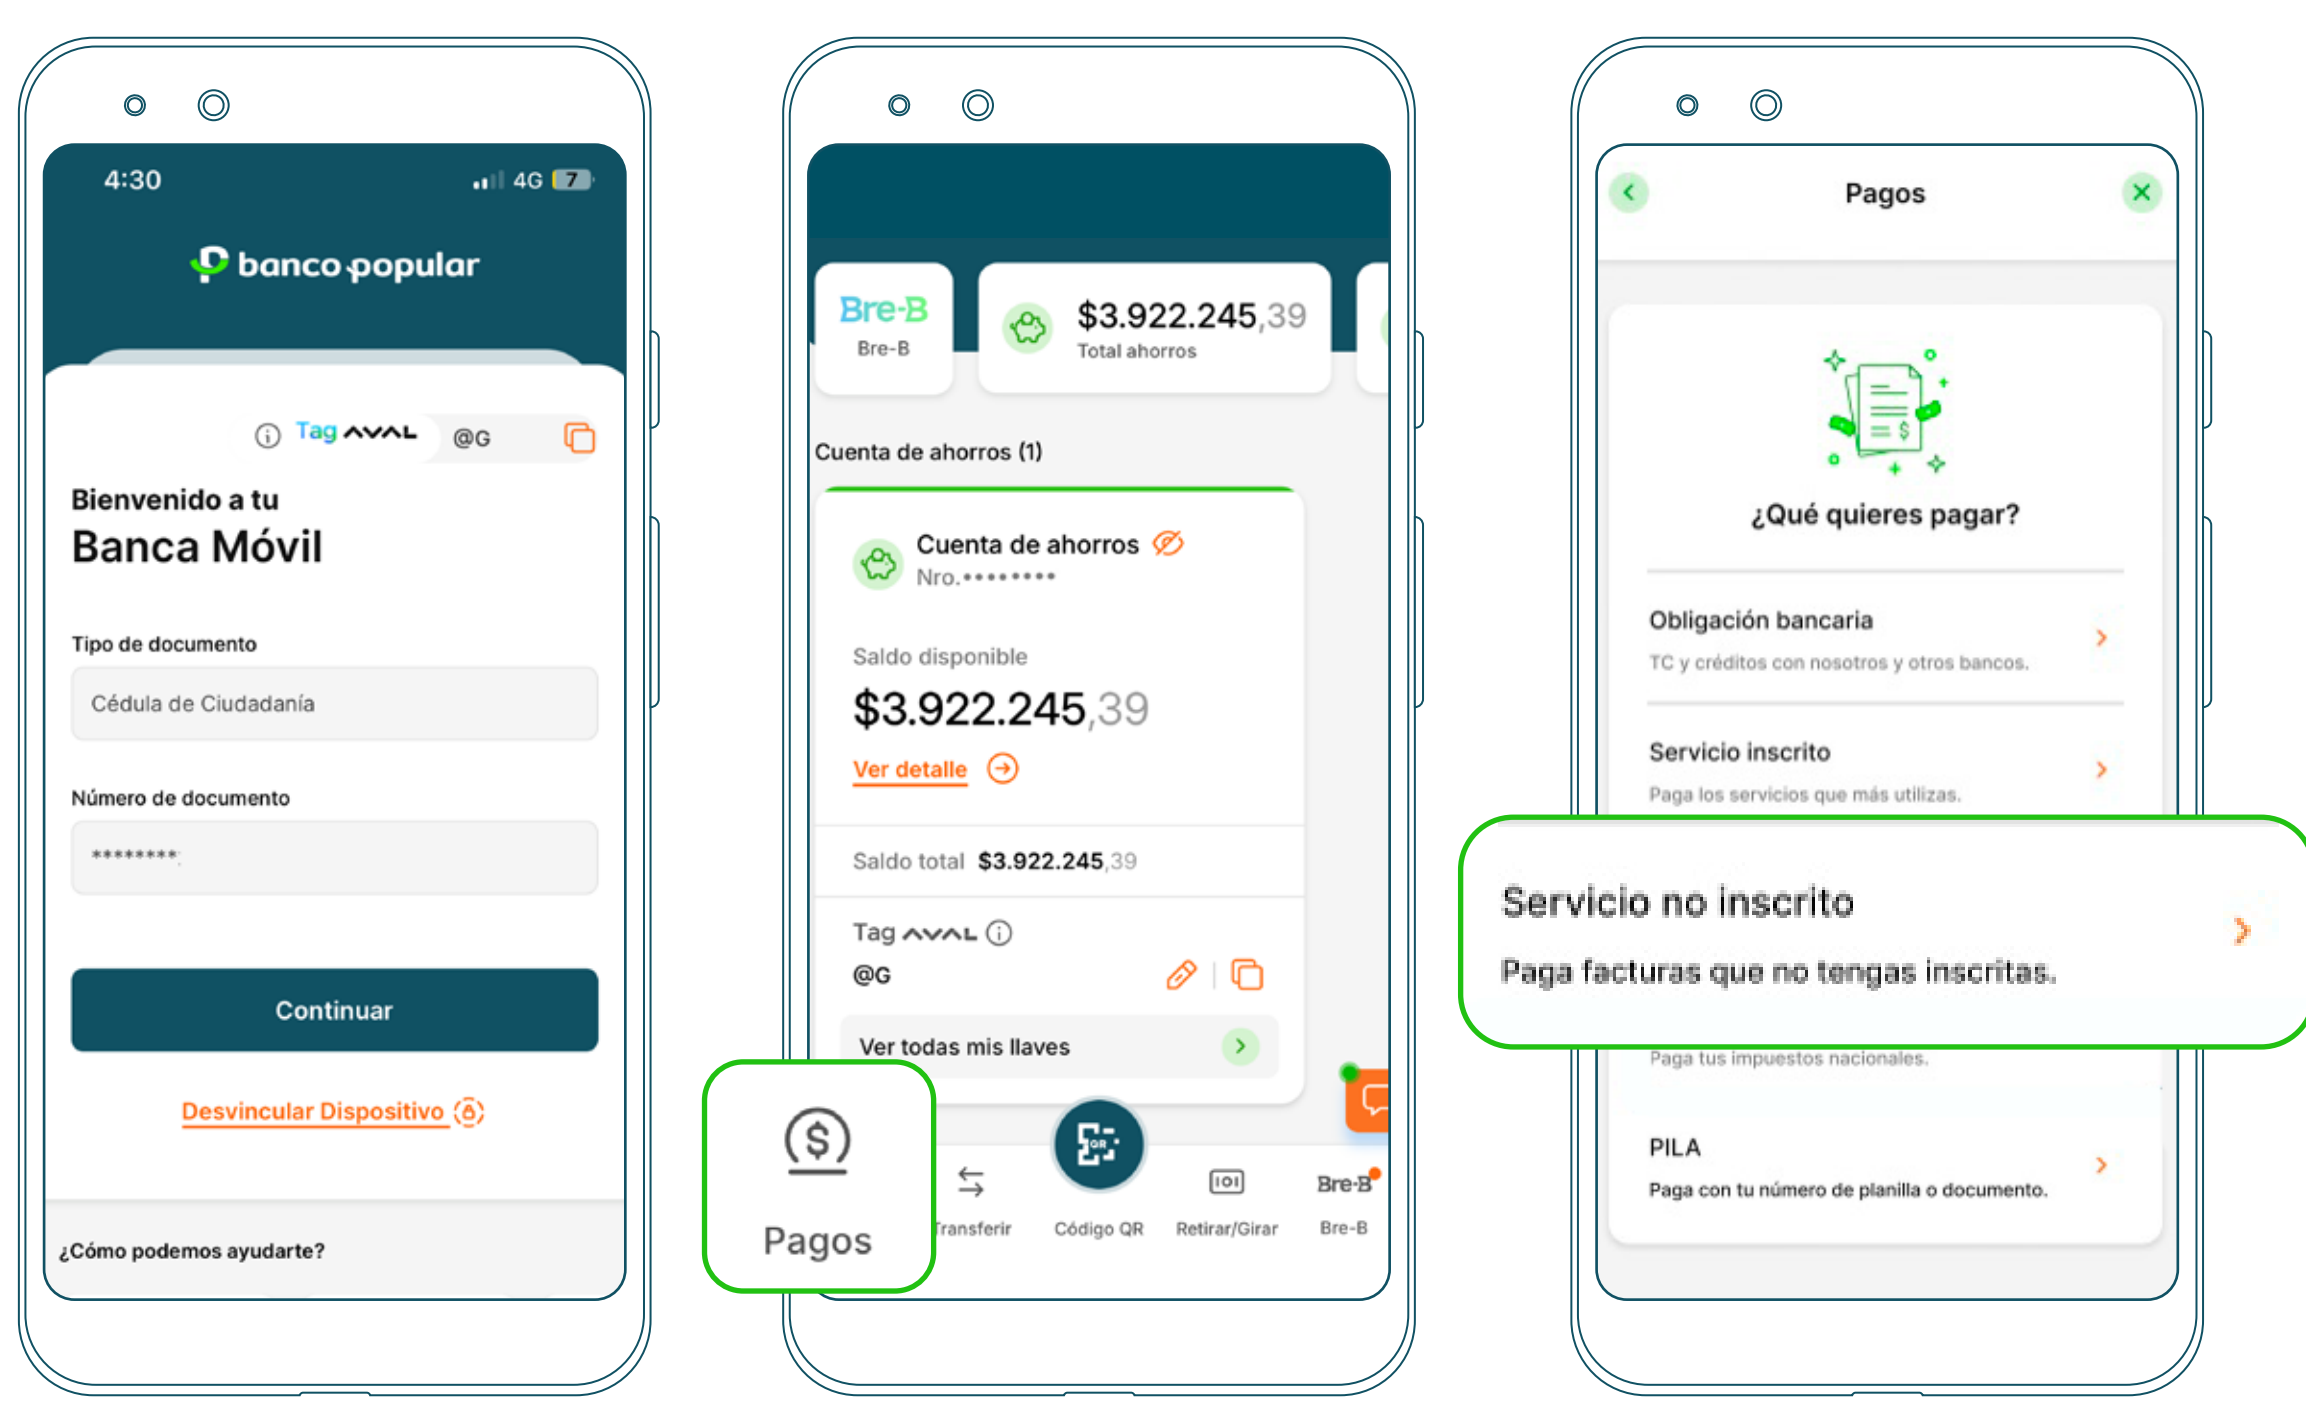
4:30

4G 7

banco popular

Tag AVAL @G

Bienvenido a tu
Banca Móvil

Tipo de documento

Cédula de Ciudadanía

Número de documento

********

Continuar

Desvincular Dispositivo

¿Cómo podemos ayudarte?

Bre-B
Bre-B

$3.922.245,39
Total ahorros

Cuenta de ahorros (1)

Cuenta de ahorros
Nro.•••••••••

Saldo disponible
$3.922.245,39

Ver detalle

Saldo total $3.922.245,39

Tag AVAL
@G

Ver todas mis llaves

Pagos

Transferir

Código QR

Retirar/Girar

Bre-B
Bre-B

Pagos

¿Qué quieres pagar?

Obligación bancaria
TC y créditos con nosotros y otros bancos.

Servicio inscrito
Paga los servicios que más utilizas.

Servicio no inscrito
Paga facturas que no tengas inscritas.

Paga tus impuestos nacionales.

PILA
Paga con tu número de planilla o documento.